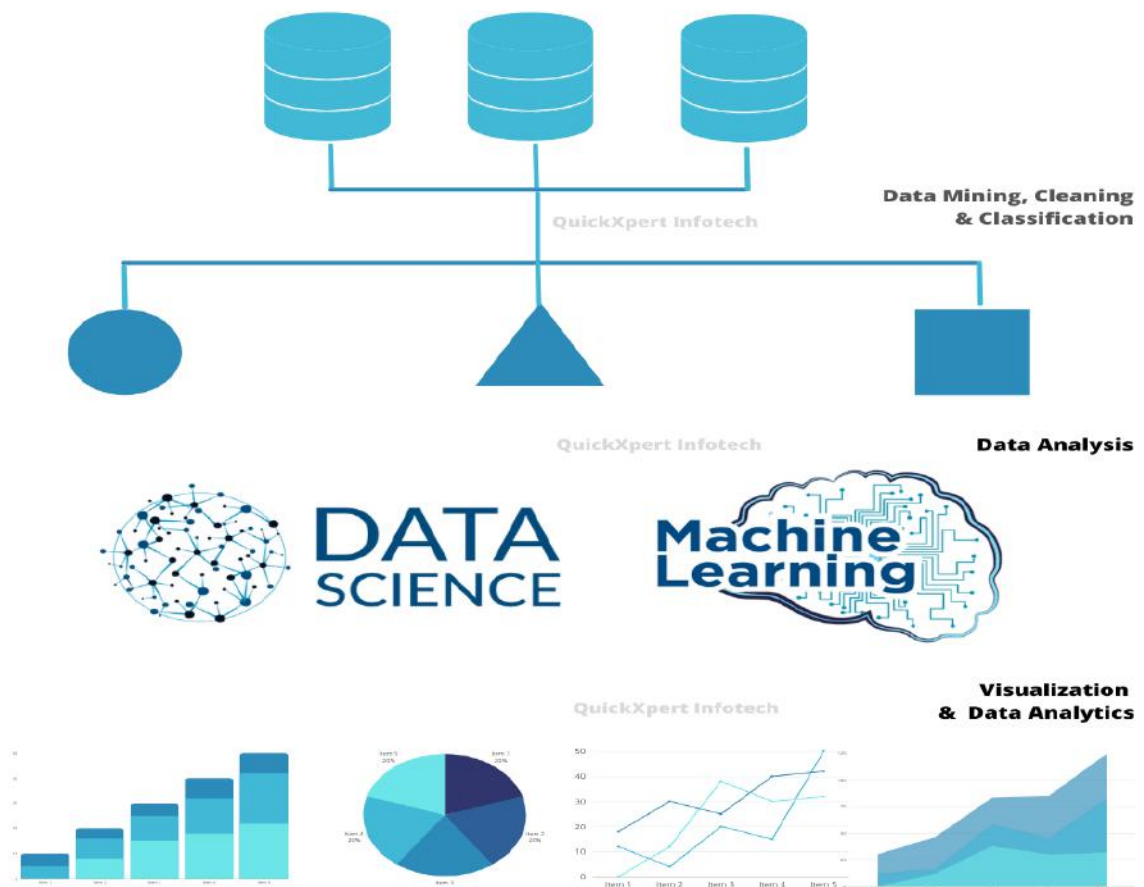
Data Mining, Cleaning & Classification

QuickXpert Infotech

QuickXpert Infotech

Data Analysis

DATA SCIENCE

Machine Learning

Visualization & Data Analytics

QuickXpert Infotech

Item 5 20%

Item 1 20%

Item 4 20%

Item 2 20%

Item 3

50

40

30

20

10

0

Item 1

Item 2

Item 3

Item 4

Item 5